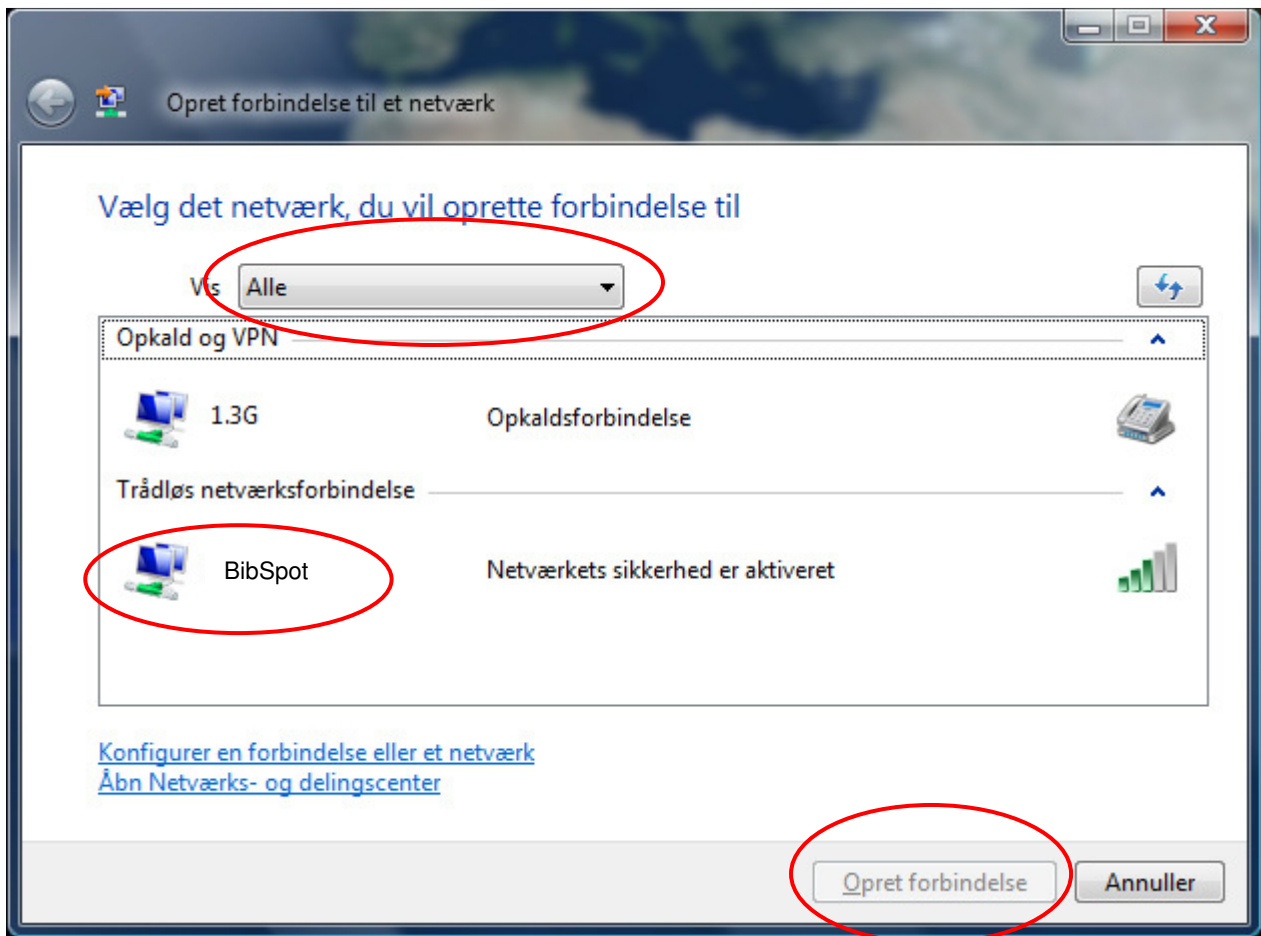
Opret forbindelse til et netværk

Vælg det netværk, du vil oprette forbindelse til

Vis Alle

Opkald og VPN

1.3G Opkaldsforbindelse

Trådløs netværksforbindelse

BibSpot Netværkets sikkerhed er aktiveret

Konfigurer en forbindelse eller et netværk
Åbn Netværks- og delingscenter

Opret forbindelse Annuller